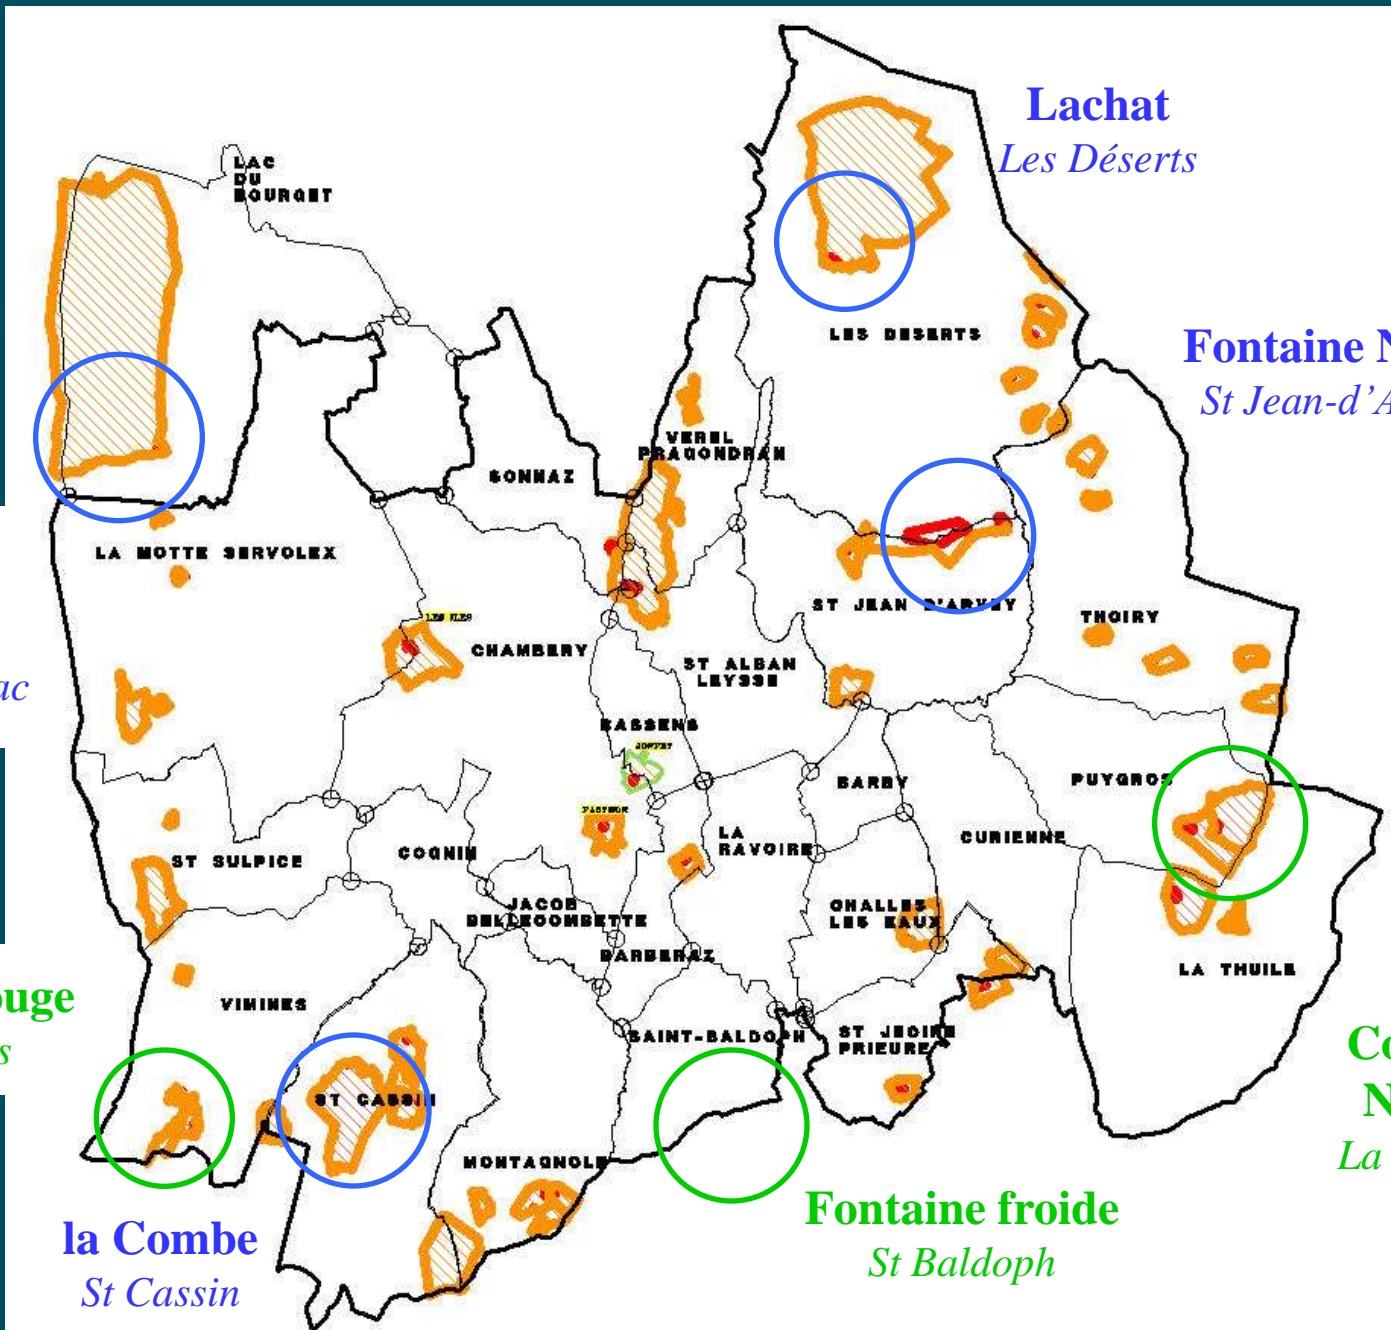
Lachat
Les Déserts

Fontaine N
St Jean-d'A

ac

uge
s

la Combe
St Cassin

Fontaine froide
St Baldoph

Co
N
La

LAC DU BOURGET
LES DESERTS
VEREL PRAGONDRAN
SONNAZ
LA MOTTE SERVOLEX
LES ILES
CHAMBERY
ST JEAN D'ARVEY
THOIRY
ST ALBAN LEYSSE
BASSENS
JOPPET
BARBY
PUYGROS
PASTEUR
ST SULPICE
COGNIN
LA RAVOIRE
CURIENNE
JACOB BELLECOMBETTE
CHALLES LES EAUX
BARBERAZ
LA THUILE
VIMINES
SAINT-BALDOPH
ST JEOIRE PRIEURE
ST CASSIN
MONTAGNOLE